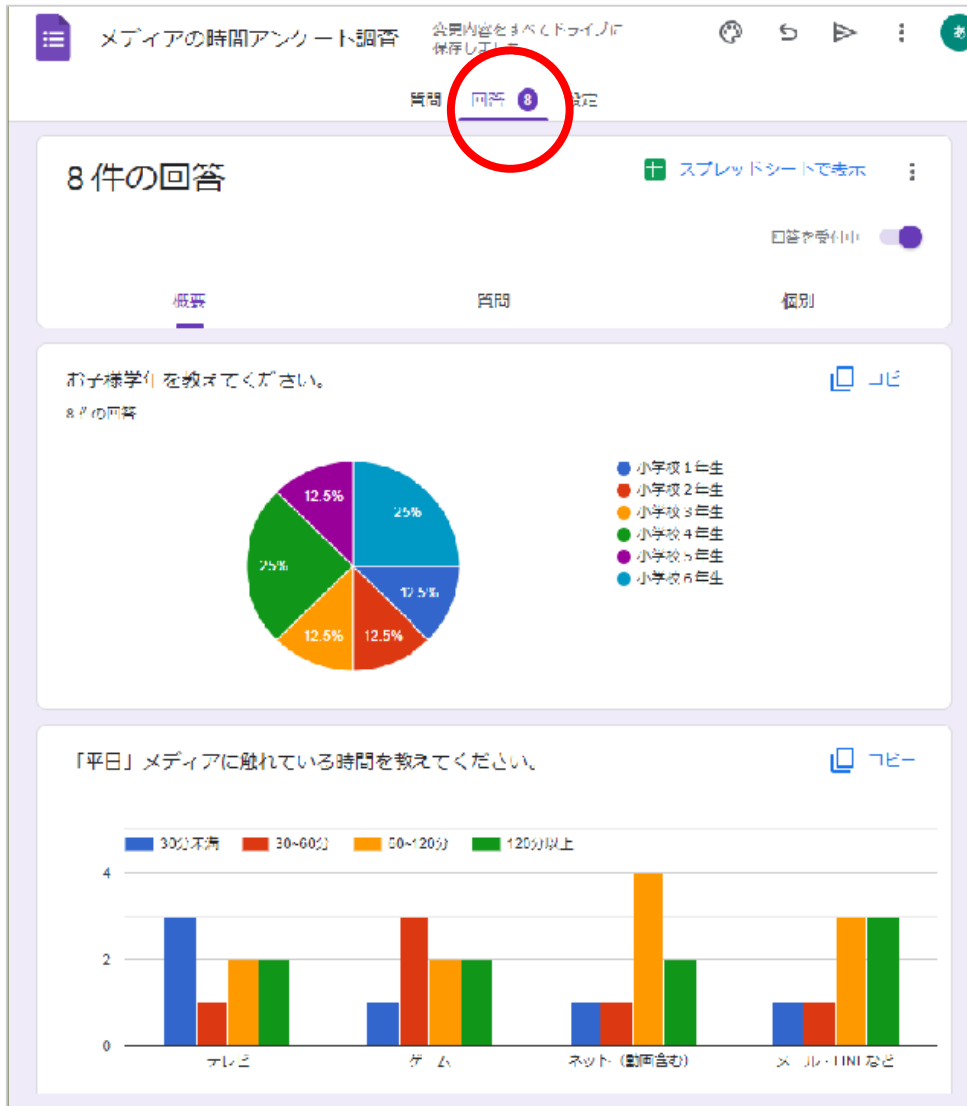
メディアの時間アンケート調査

公開内容をすべてドライブに保存しました

あ

質問 回答 8 設定

8 件の回答

スプレッドシートで表示

回答を受付中

概要 質問 個別

お子様学年を教えてください。

コピー

8 件の回答

12.5%
25%
25%
12.5%
12.5%
12.5%

小学校 1 年生
小学校 2 年生
小学校 3 年生
小学校 4 年生
小学校 5 年生
小学校 6 年生

「平日」メディアに触れている時間を教えてください。

コピー

30分未満 30~60分 60~120分 120分以上

4
2
0

テレビ ゲーム ネット（動画含む） メール・LINE など